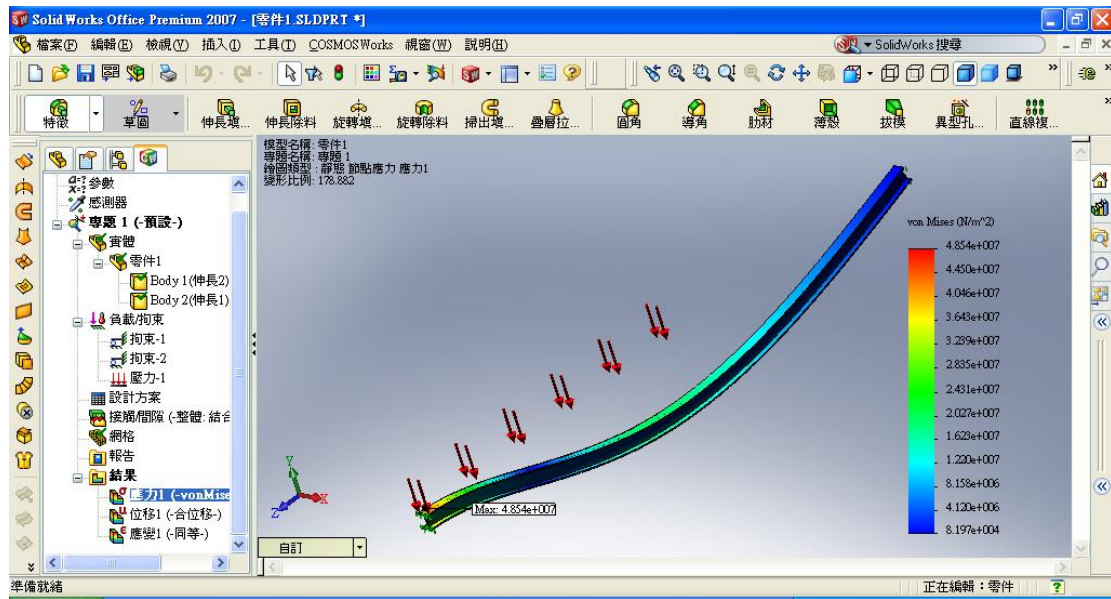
SolidWorks Office Premium 2007 - [零件1.SLDPRT *]

檔案(F) 編輯(E) 檢視(V) 插入(I) 工具(T) COSMOSWorks 視窗(W) 說明(H)

SolidWorks 搜尋

特徵 草圖 伸長填... 伸長除料 旋轉填... 旋轉除料 掃出填... 疊層拉... 圓角 導角 肋材 薄殼 拔模 異型孔... 直線複...

參數
感測器
專題 1 (-預設-)
實體
零件1
Body 1(伸長2)
Body 2(伸長1)
負載/拘束
拘束-1
拘束-2
壓力-1
設計方案
接觸/間隙 (-整體: 結合
網格
報告
結果
壓力1 (-vonMise
位移1 (-合位移-)
應變1 (-同等-)

模型名稱: 零件1
專題名稱: 專題 1
繪圖類型: 靜態 節點應力 應力1
變形比例: 178.882

von Mises (N/m^2)
4.854e+007
4.450e+007
4.046e+007
3.643e+007
3.239e+007
2.835e+007
2.431e+007
2.027e+007
1.623e+007
1.220e+007
8.158e+006
4.120e+006
8.197e+004

Max: 4.854e+007

Y
Z
X

自訂

準備就緒
正在編輯：零件